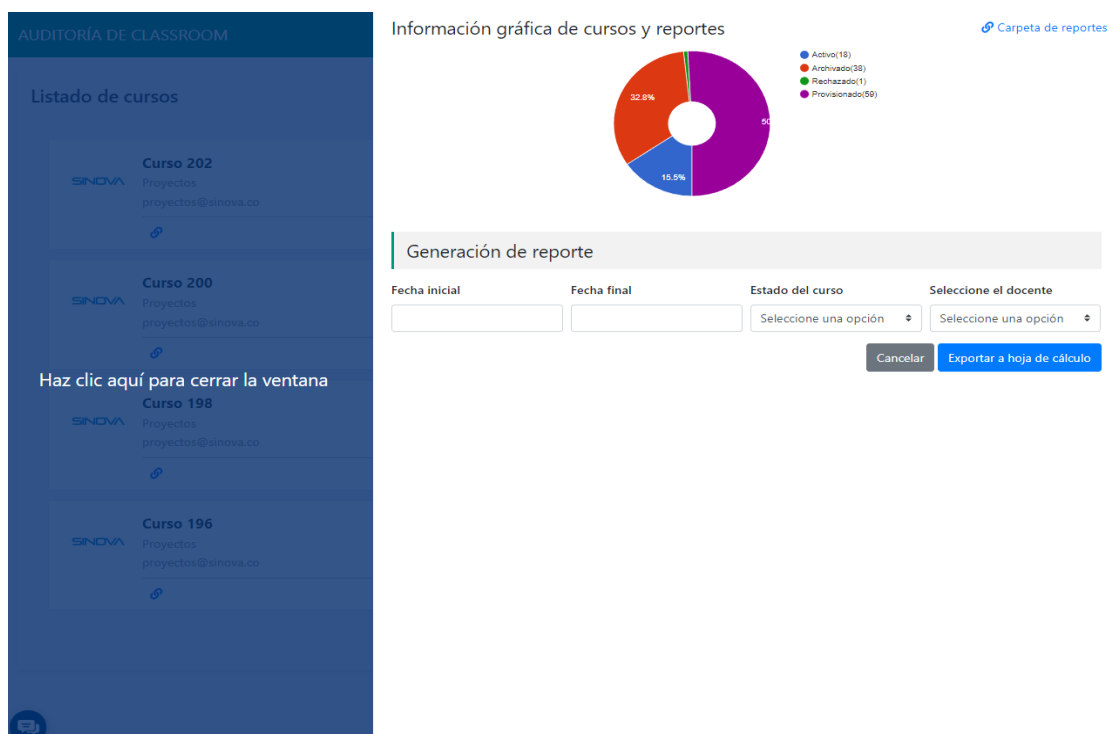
AUDITORÍA DE CLASSROOM

Listado de cursos

SINOVA Curso 202
Proyectos
proyectos@sinova.co

SINOVA Curso 200
Proyectos
proyectos@sinova.co

Haz clic aquí para cerrar la ventana

SINOVA Curso 198
Proyectos
proyectos@sinova.co

SINOVA Curso 196
Proyectos
proyectos@sinova.co

Información gráfica de cursos y reportes

Carpeta de reportes

32.8%
15.5%
50

Activo(18)
Archivado(38)
Rechazado(1)
Provisionado(59)

Generación de reporte

Fecha inicial

Fecha final

Estado del curso
Seleccione una opción

Seleccione el docente
Seleccione una opción

Cancelar

Exportar a hoja de cálculo